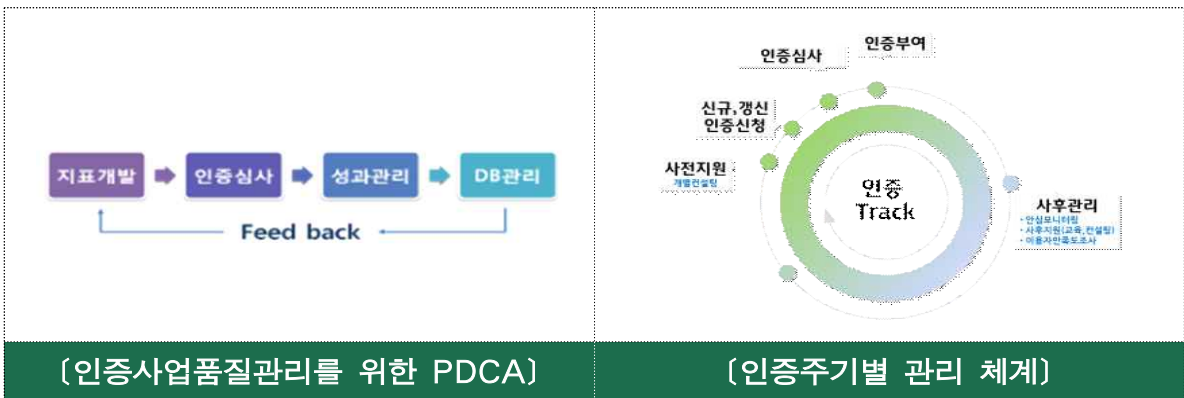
지표개발 → 인증심사 → 성과관리 → DB관리

Feed back

〔인증사업품질관리를 위한 PDCA〕

인증부여

인증심사

신규,갱신 인증신청

사전지원
개별컨설팅

인증 Track

사후관리
· 안심모니터링
· 사후지원(교육,컨설팅)
· 이용자만족도조사

〔인증주기별 관리 체계〕